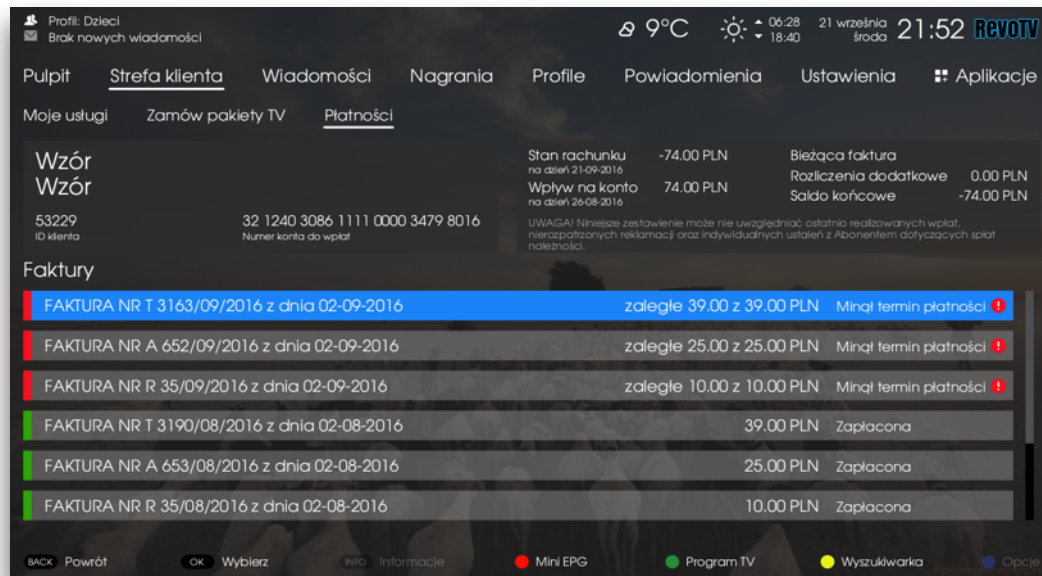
Profil: Dzieci
Brak nowych wiadomości

9°C 06:28 18:40 21 września środa 21:52 RevoTV

Pulpit Strefa klienta Wiadomości Nagrania Profile Powiadomienia Ustawienia Aplikacje

Moje usługi Zamów pakiety TV Płatności

Wzór
Wzór

53229
ID klienta

32 1240 3086 1111 0000 3479 8016
Numer konta do wpłat

Stan rachunku
na dzień 21-09-2016
-74.00 PLN

Wpływ na konto
na dzień 26-08-2016
74.00 PLN

Bieżąca faktura
Rozliczenia dodatkowe 0.00 PLN
Saldo końcowe -74.00 PLN

UWAGA! Niniejsze zestawienie może nie uwzględniać ostatnio realizowanych wpłat, nierozpatrzonych reklamacji oraz indywidualnych ustaleń z Abonentem dotyczących spłat należności.

Faktury

| | | |
|---|---|---|
| FAKTURA NR T 3163/09/2016 z dnia 02-09-2016 | zaległe 39.00 z 39.00 PLN | Minął termin płatności |
| FAKTURA NR A 652/09/2016 z dnia 02-09-2016 | zaległe 25.00 z 25.00 PLN | Minął termin płatności |
| FAKTURA NR R 35/09/2016 z dnia 02-09-2016 | zaległe 10.00 z 10.00 PLN | Minął termin płatności |
| FAKTURA NR T 3190/08/2016 z dnia 02-08-2016 | 39.00 PLN | Zapłacona |
| FAKTURA NR A 653/08/2016 z dnia 02-08-2016 | 25.00 PLN | Zapłacona |
| FAKTURA NR R 35/08/2016 z dnia 02-08-2016 | 10.00 PLN | Zapłacona |

BACK Powrót OK Wybierz INFO Informacje Mini EPG Program TV Wyszukiwarka Opcje